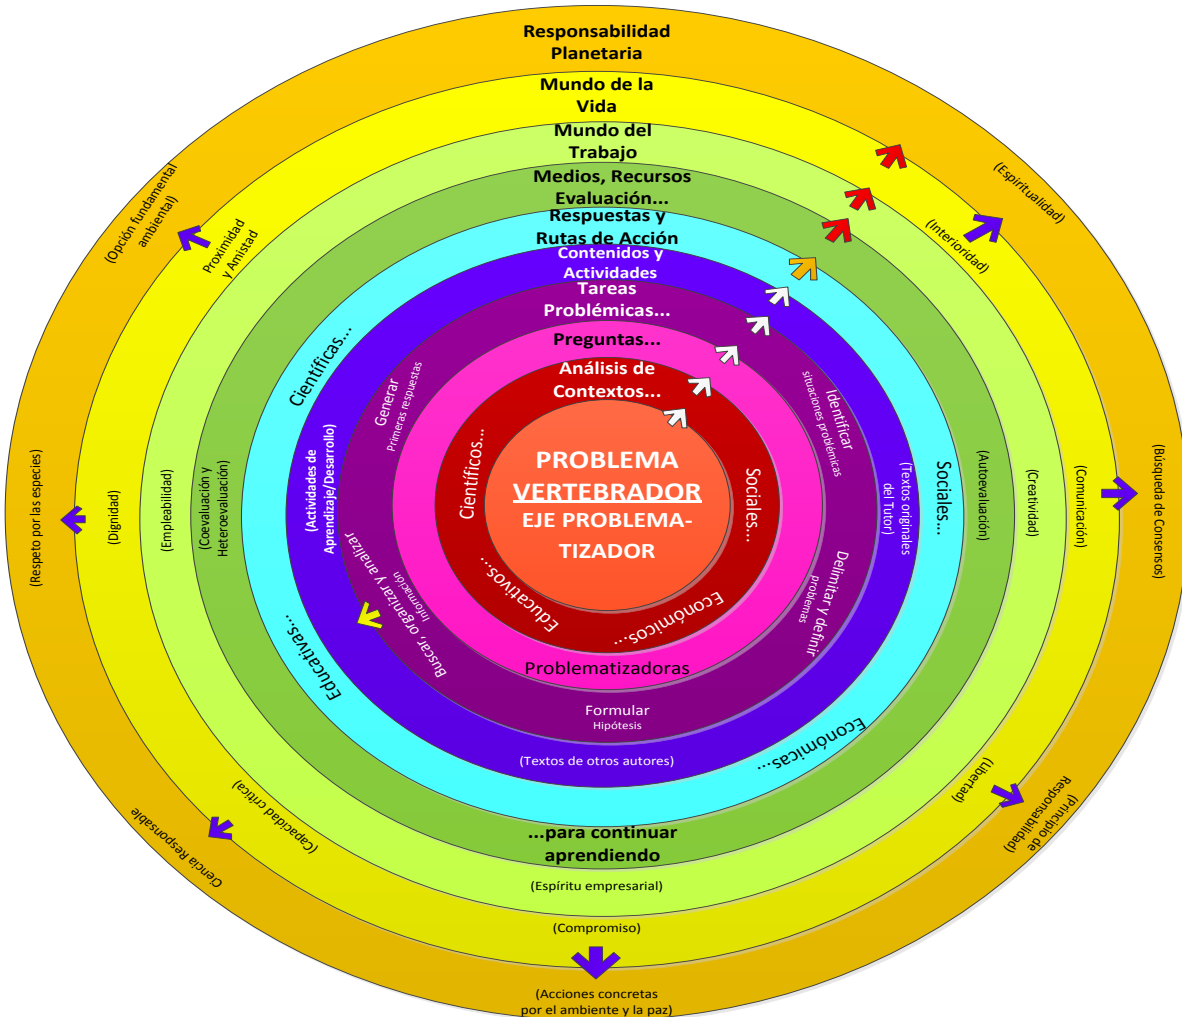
Responsabilidad Planetaria

Mundo de la Vida

Mundo del Trabajo

Medios, Recursos Evaluación...

Respuestas y Rutas de Acción

Contenidos y Actividades

Tareas Problémicas...

Preguntas...

Análisis de Contextos...

PROBLEMA VERTEBRADOR EJE PROBLEMATIZADOR

Científicos...

Sociales...

Educativos...

Económicos...

Problematizadoras

Formular Hipótesis

(Textos de otros autores)

Identificar situaciones problémicas

Delimitar y definir problemas

Generar Primeras respuestas

Buscar, organizar y analizar información

(Actividades de Aprendizaje/Desarrollo)

(Textos originales del Tutor)

Científicas...

Sociales...

Educativas...

Económicas...

(Coevaluación y Heteroevaluación)

(Autoevaluación)

...para continuar aprendiendo

(Empleabilidad)

(Creatividad)

(Espíritu empresarial)

Proximidad y Amistad

(Interioridad)

(Capacidad crítica)

(Libertad)

(Dignidad)

(Comunicación)

(Compromiso)

(Opción fundamental ambiental)

(Espiritualidad)

(Respeto por las especies)

(Búsqueda de Consensos)

Ciencia Responsable

(Principio de Responsabilidad)

(Acciones concretas por el ambiente y la paz)